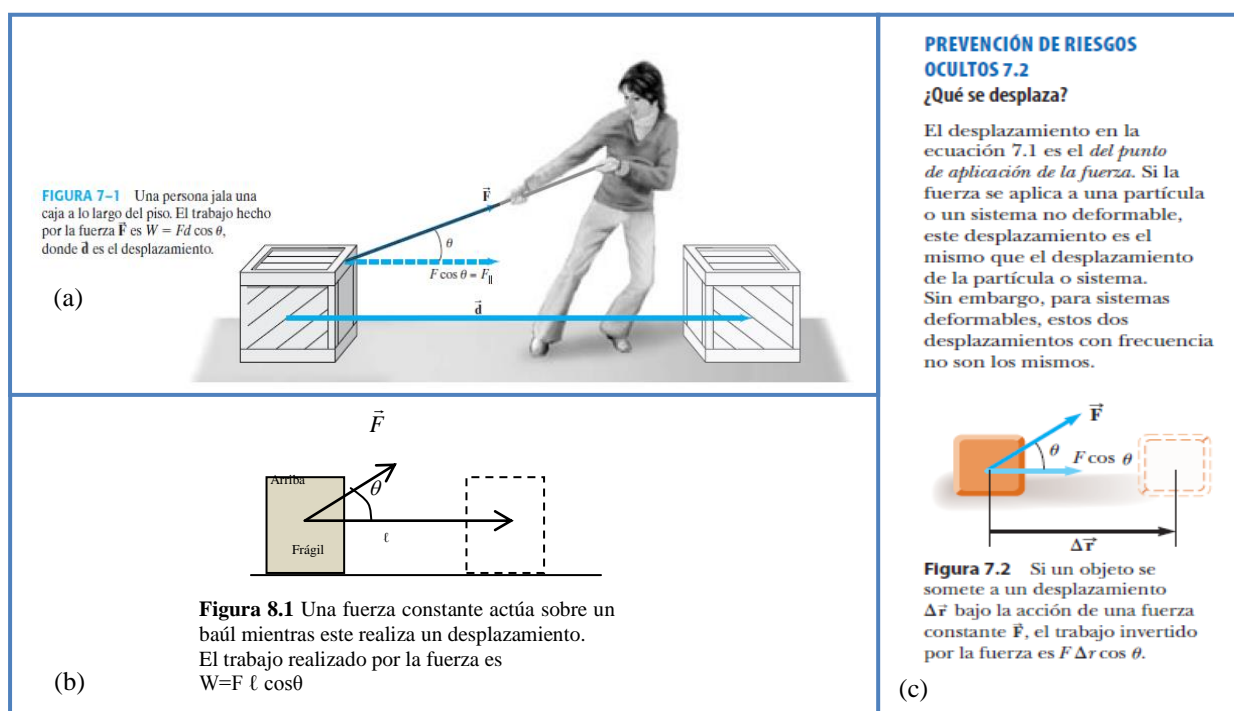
FIGURA 7–1 Una persona jala una caja a lo largo del piso. El trabajo hecho por la fuerza $\vec{F}$ es $W = Fd\cos\theta$, donde $\vec{d}$ es el desplazamiento.

$\vec{F}$

$\theta$

$F\cos\theta = F_{\parallel}$

$\vec{d}$

(a)

$\vec{F}$

Arriba

$\theta$

ℓ

Frágil

**Figura 8.1** Una fuerza constante actúa sobre un baúl mientras este realiza un desplazamiento. El trabajo realizado por la fuerza es W=F ℓ cosθ

(b)

PREVENCIÓN DE RIESGOS OCULTOS 7.2
¿Qué se desplaza?

El desplazamiento en la ecuación 7.1 es el *del punto de aplicación de la fuerza*. Si la fuerza se aplica a una partícula o un sistema no deformable, este desplazamiento es el mismo que el desplazamiento de la partícula o sistema. Sin embargo, para sistemas deformables, estos dos desplazamientos con frecuencia no son los mismos.

$\vec{F}$

$\theta$

$F\cos\theta$

$\Delta\vec{r}$

**Figura 7.2** Si un objeto se somete a un desplazamiento $\Delta\vec{r}$ bajo la acción de una fuerza constante $\vec{F}$, el trabajo invertido por la fuerza es $F\Delta r\cos\theta$.

(c)